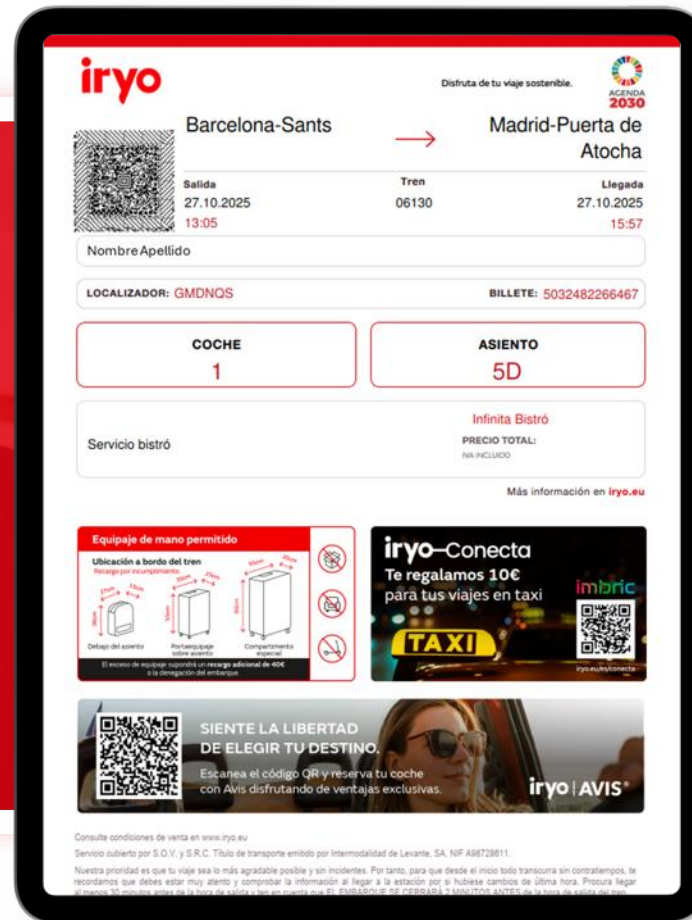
iryo

Disfruta de tu viaje sostenible.

AGENDA 2030

Barcelona-Sants → Madrid-Puerta de Atocha

Salida
27.10.2025
13:05

Tren
06130

Llegada
27.10.2025
15:57

Nombre Apellido

LOCALIZADOR: GMDNQS

BILLETE: 5032482266467

COCHE
1

ASIENTO
5D

Servicio bistró

Infinita Bistró
PRECIO TOTAL:
IVA INCLUIDO

Más información en iryo.eu

Equipaje de mano permitido

Ubicación a bordo del tren
Recargo por incumplimiento

Debajo del asiento

Portaequipaje sobre asiento

Compartimento especial

El exceso de equipaje supondrá un recargo adicional de 40€ o la denegación del embarque.

iryo–Conecta
Te regalamos 10€
para tus viajes en taxi

TAXI

imbric

iryo.eu/es/conecta

SIENTE LA LIBERTAD
DE ELEGIR TU DESTINO.

Escanea el código QR y reserva tu coche con Avis disfrutando de ventajas exclusivas.

iryo | AVIS

Consulte condiciones de venta en www.iryo.eu

Servicio cubierto por S.O.V. y S.R.C. Título de transporte emitido por Intermodalidad de Levante, SA. NIF A98728611.

Nuestra prioridad es que tu viaje sea lo más agradable posible y sin incidentes. Por tanto, para que desde el inicio todo transcurra sin contratiempos, te recordamos que debes estar muy atento y comprobar la información al llegar a la estación por si hubiese cambios de última hora. Procura llegar al menos 30 minutos antes de la hora de salida y ten en cuenta que EL EMBARQUE SE CERRARÁ 2 MINUTOS ANTES de la hora de salida del tren.